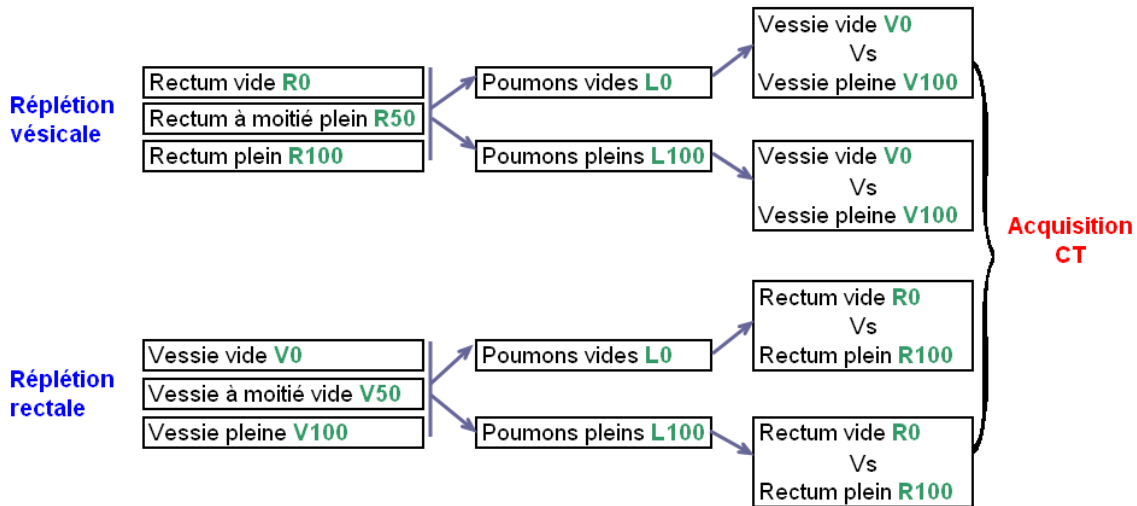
Réplétion vésicale

Rectum vide R0
Rectum à moitié plein R50
Rectum plein R100

Poumons vides L0
Poumons pleins L100

Vessie vide V0
Vs
Vessie pleine V100

Vessie vide V0
Vs
Vessie pleine V100

Acquisition CT

Réplétion rectale

Vessie vide V0
Vessie à moitié vide V50
Vessie pleine V100

Poumons vides L0
Poumons pleins L100

Rectum vide R0
Vs
Rectum plein R100

Rectum vide R0
Vs
Rectum plein R100